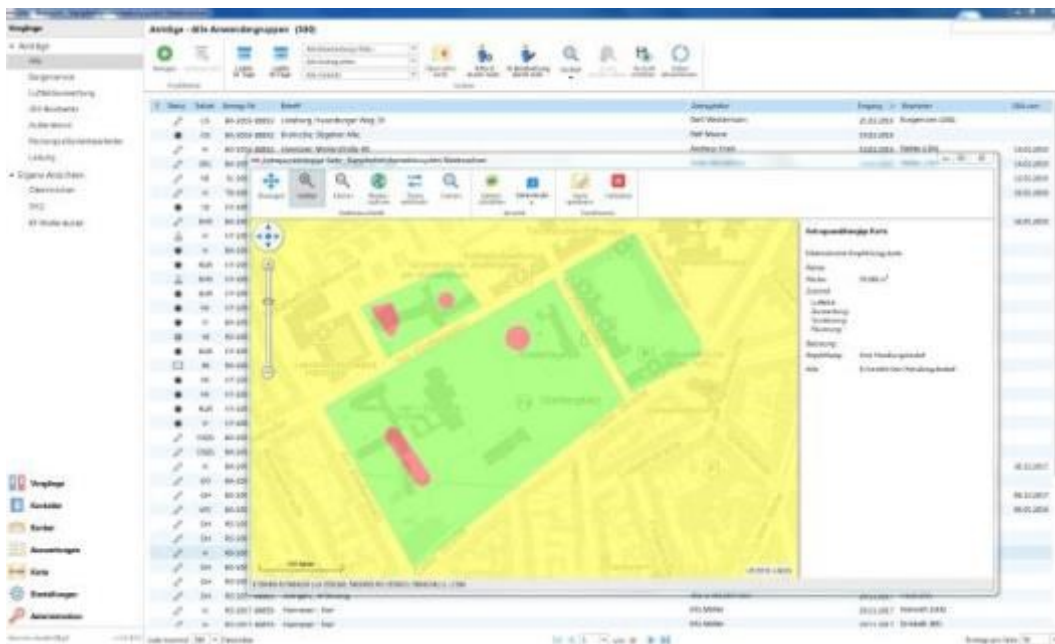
Vorgänge

Anträge - Alle Anwendungsgruppen (500)

Anträge
Alle
Bürgerservice
Luftbildauswertung
Alle Bearbeiter
Außendienst
Leitung
Eigene Ansichten

Status
Antrag-Nr.
Betreff
Antragsteller
Eingang
Bearbeiter

Lüneburg, Hasenburger Weg 35
Braunschweig, Ziegelhof Allee
Hannover, Wunderstraße 45

Antragsbedingungen Karte

Fläche
Nutzung

Vorgänge
Kontakte
Karten
Auswertungen
Karte
Einstellungen
Administration

Hannover - Bult
Hannover - Bult
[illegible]